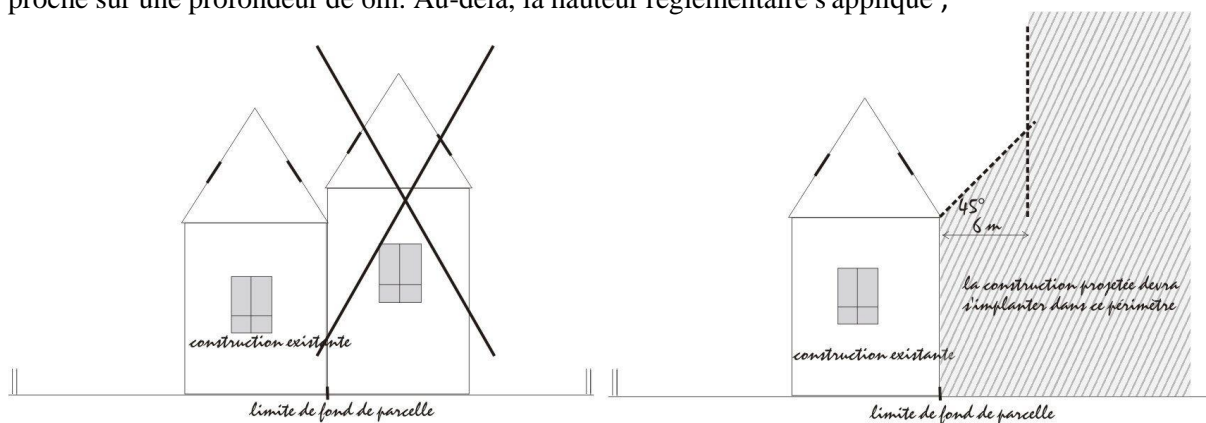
proche sur une profondeur de 6m. Au-delà, la hauteur réglementaire s'applique ;

construction existante

limite de fond de parcelle

45°

6 m

la construction projetée devra s'implanter dans ce périmètre

construction existante

limite de fond de parcelle